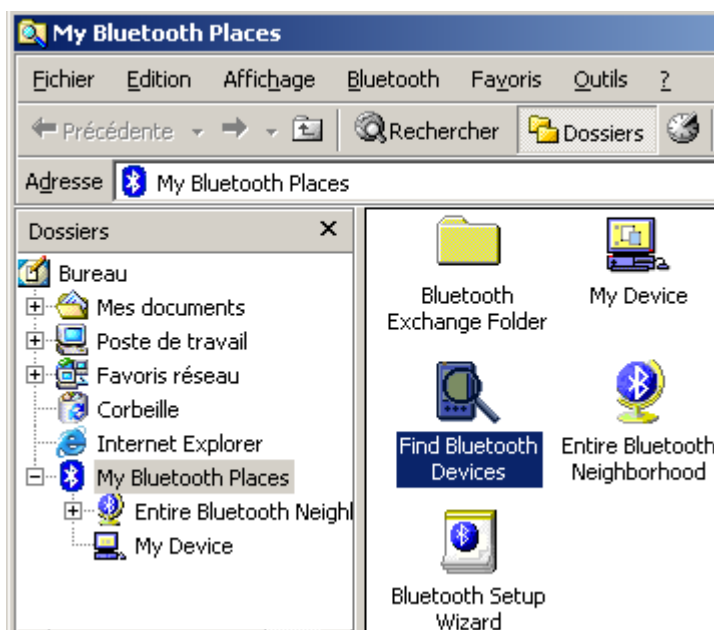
My Bluetooth Places

Fichier Edition Affichage Bluetooth Favoris Outils ?

Précédente Rechercher Dossiers

Adresse My Bluetooth Places

Dossiers ×

Bureau
Mes documents
Poste de travail
Favoris réseau
Corbeille
Internet Explorer
My Bluetooth Places
Entire Bluetooth Neighl
My Device

Bluetooth Exchange Folder
My Device
Find Bluetooth Devices
Entire Bluetooth Neighborhood
Bluetooth Setup Wizard